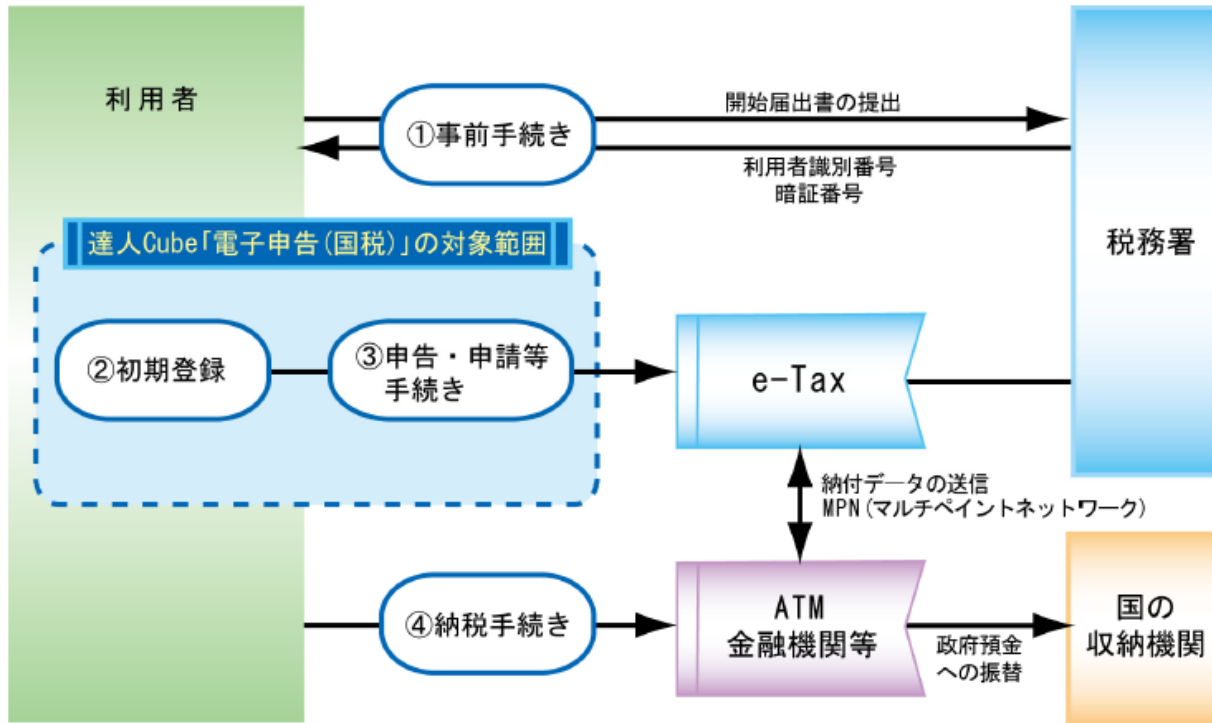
利用者

①事前手続き

開始届出書の提出

利用者識別番号
暗証番号

税務署

達人Cube「電子申告（国税）」の対象範囲

②初期登録

③申告・申請等
手続き

e-Tax

納付データの送信
MPN（マルチペイントネットワーク）

④納税手続き

ATM
金融機関等

政府預金
への振替

国の
収納機関